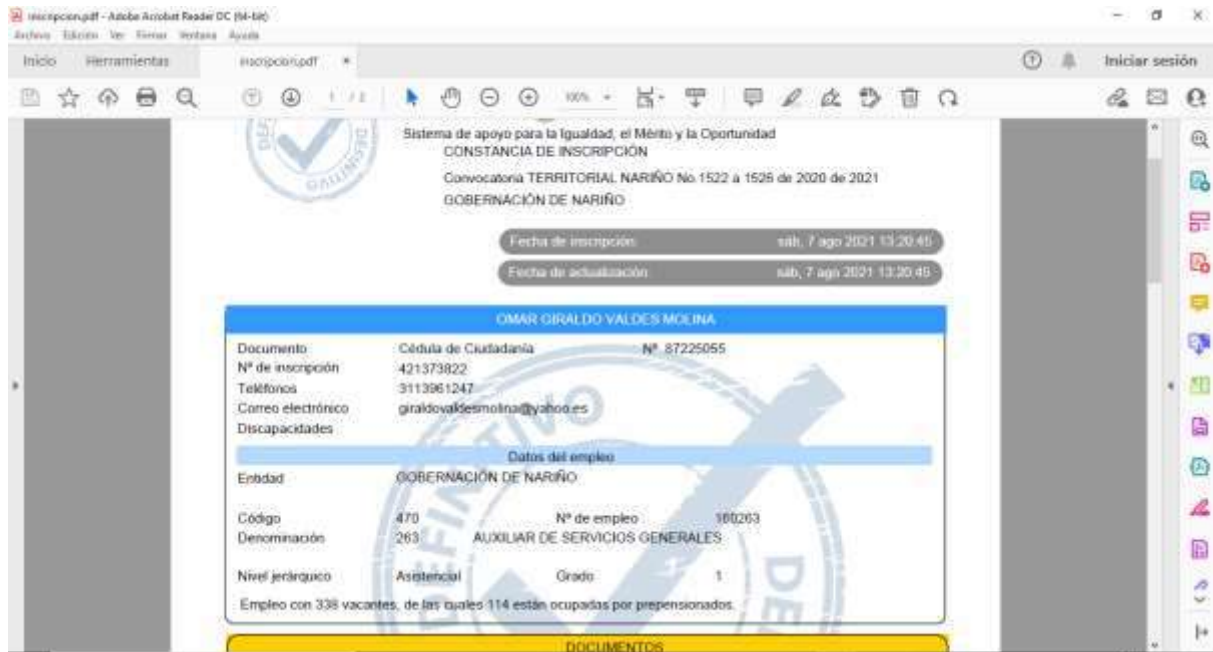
inscripcion.pdf - Adobe Acrobat Reader DC (64-bit)
Archivo Edición Ver Firmar Ventana Ayuda
Inicio Herramientas inscripcion.pdf ×
Iniciar sesión
1 / 2 100%

Sistema de apoyo para la Igualdad, el Mérito y la Oportunidad
CONSTANCIA DE INSCRIPCIÓN

Convocatoria TERRITORIAL NARIÑO No.1522 a 1526 de 2020 de 2021
GOBERNACIÓN DE NARIÑO

Fecha de inscripción: sáb, 7 ago 2021 13:20:45
Fecha de actualización: sáb, 7 ago 2021 13:20:45

OMAR GIRALDO VALDES MOLINA

Documento Cédula de Ciudadanía Nº. 87225055
Nº de inscripción 421373822
Teléfonos 3113961247
Correo electrónico giraldovaldesmolina@yahoo.es
Discapacidades

Datos del empleo
Entidad GOBERNACIÓN DE NARIÑO

Código 470 Nº de empleo 160263
Denominación 263 AUXILIAR DE SERVICIOS GENERALES

Nivel jerárquico Asistencial Grado 1
Empleo con 338 vacantes, de las cuales 114 están ocupadas por prepensionados.

DOCUMENTOS